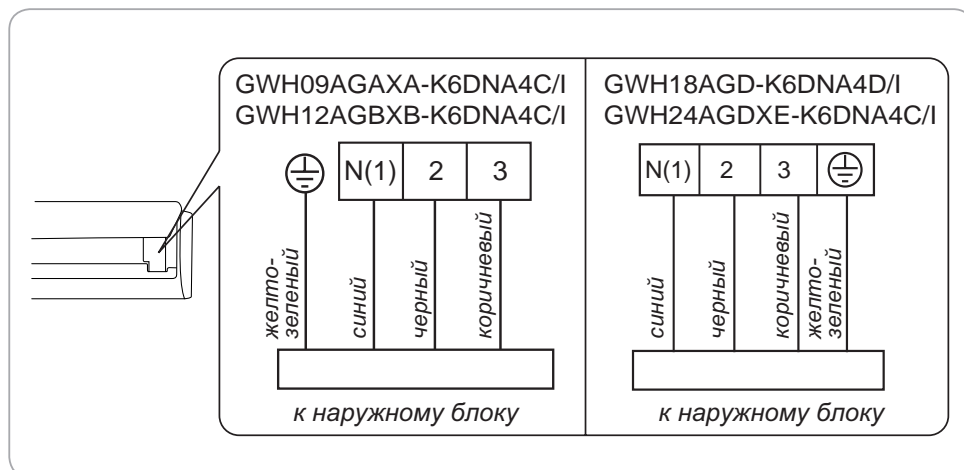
GWH09AGAXA-K6DNA4C/I
GWH12AGBXB-K6DNA4C/I

N(1) 2 3

желто-зеленый
синий
черный
коричневый

к наружному блоку

GWH18AGD-K6DNA4D/I
GWH24AGDXE-K6DNA4C/I

N(1) 2 3

синий
черный
коричневый
желто-зеленый

к наружному блоку